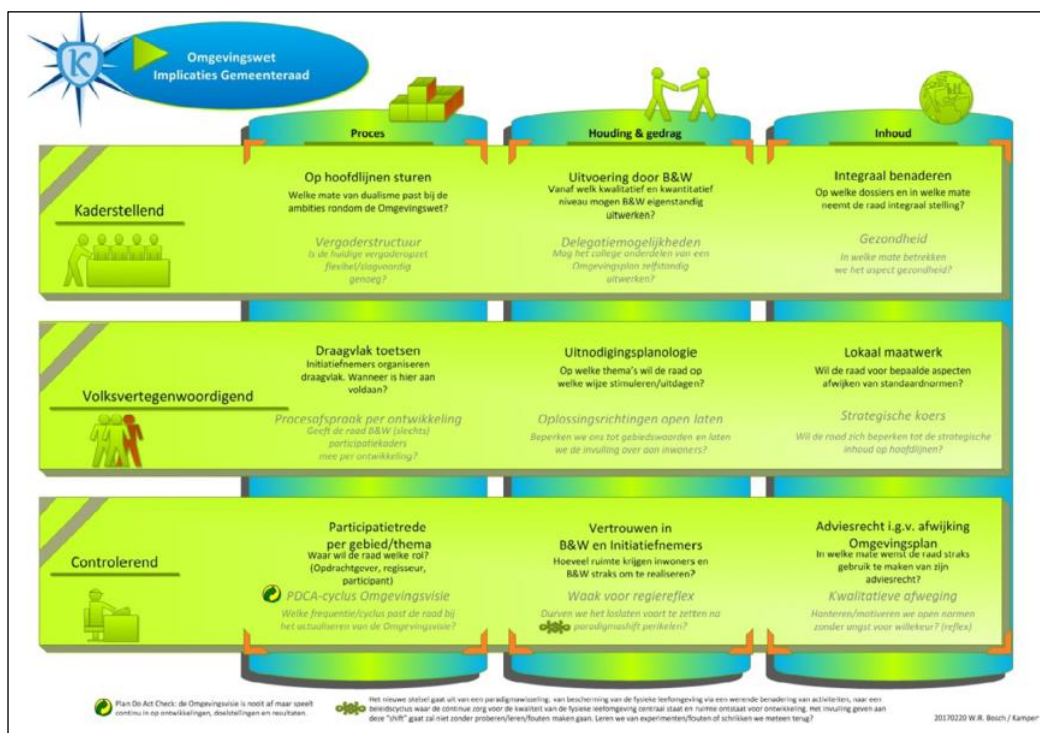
K

Omgevingswet
Implicaties Gemeenteraad

Proces

Houding & gedrag

Inhoud

Kaderstellend

Op hoofdlijnen sturen
Welke mate van dualisme past bij de ambities rondom de Omgevingswet?

Vergaderstructuur
Is de huidige vergaderopzet flexibel/slagvaardig genoeg?

Uitvoering door B&W
Vanaf welk kwalitatief en kwantitatief niveau mogen B&W eigenstandig uitwerken?

Delegatiemogelijkheden
Mag het college onderdelen van een Omgevingsplan zelfstandig uitwerken?

Integraal benaderen
Op welke dossiers en in welke mate neemt de raad integraal stelling?

Gezondheid
In welke mate betrekken we het aspect gezondheid?

Volksvertegenwoordigend

Draagvlak toetsen
Initiatiefnemers organiseren draagvlak. Wanneer is hier aan voldaan?

Procesafspraak per ontwikkeling
Geeft de raad B&W (slechts) participatiekaders mee per ontwikkeling?

Uitnodigingsplanologie
Op welke thema's wil de raad op welke wijze stimuleren/uitdagen?

Oplossingsrichtingen open laten
Beperken we ons tot gebiedswoorden en laten we de invulling over aan inwoners?

Lokaal maatwerk
Wil de raad voor bepaalde aspecten afwijken van standaardnormen?

Strategische koers
Wil de raad zich beperken tot de strategische inhoud op hoofdlijnen?

Controlerend

Participatietrede per gebied/thema
Waar wil de raad welke rol? (Opdrachtgever, regisseur, participant)

PDCA-cyclus Omgevingsvisie
Welke frequentie/cyclus past de raad bij het actualiseren van de Omgevingsvisie?

Vertrouwen in B&W en Initiatiefnemers
Hoeveel ruimte krijgen inwoners en B&W straks om te realiseren?

Waak voor regiereflex
Durven we het loslaten voort te zetten na paradigmashift perikelen?

Adviesrecht i.g.v. afwijking Omgevingsplan
In welke mate wenst de raad straks gebruik te maken van zijn adviesrecht?

Kwalitatieve afweging
Hanteren/motiveren we open normen zonder angst voor willekeur? (reflex)

Plan Do Act Check: de Omgevingsvisie is nooit af maar speelt continu in op ontwikkelingen, doelstellingen en resultaten.

Het nieuwe stelsel gaat uit van een paradigmaverschuiving: van bescherming van de fysieke leefomgeving via een werende benadering van activiteiten, naar een beleidscyclus waar de continue zorg voor de kwaliteit van de fysieke leefomgeving centraal staat en ruimte ontstaat voor ontwikkeling. Het invulling geven aan deze "shift" gaat zal niet zonder proberen/leren/fouten maken gaan. Leren we van experimenten/fouten of schrikken we meteen terug?

20170220 W.R. Bosch / Kamper